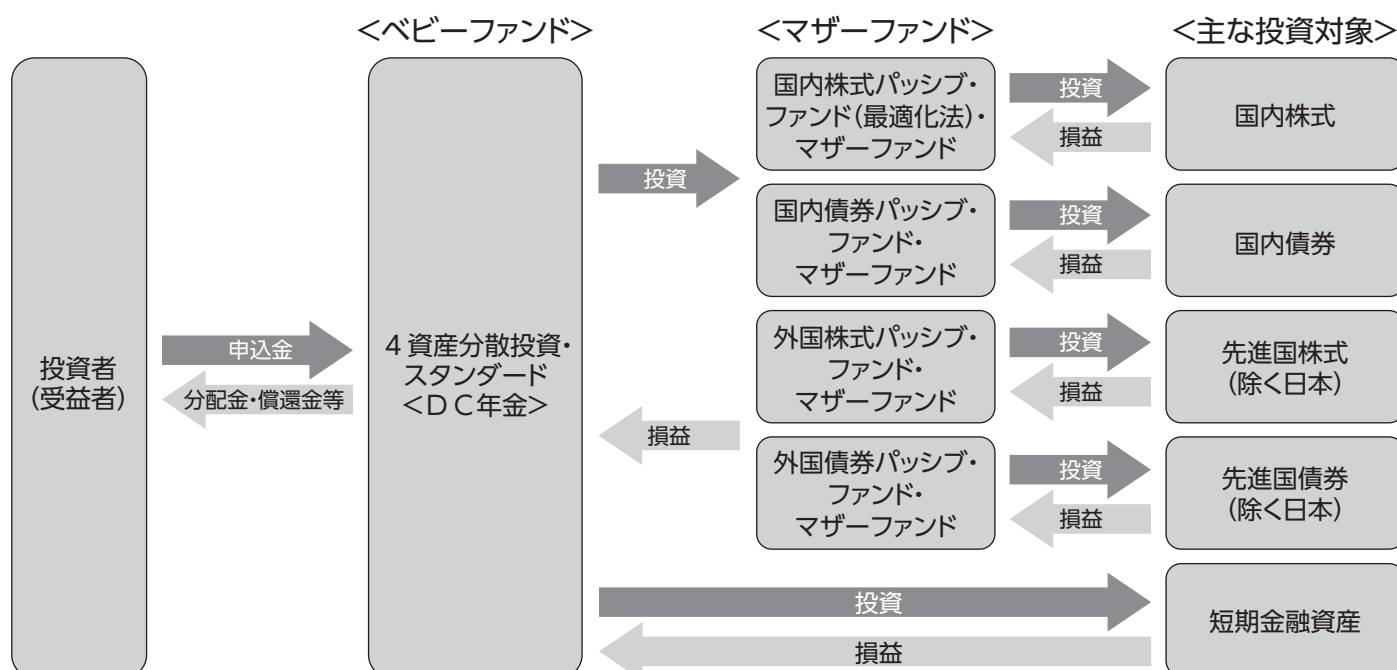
<ベビーファンド>

<マザーファンド>

<主な投資対象>

投資者
(受益者)

申込金

分配金・償還金等

4資産分散投資・
スタンダード
<DC年金>

投資

損益

国内株式パッシブ・
ファンド(最適化法)・
マザーファンド

投資

損益

国内株式

国内債券パッシブ・
ファンド・
マザーファンド

投資

損益

国内債券

外国株式パッシブ・
ファンド・
マザーファンド

投資

損益

先進国株式
(除く日本)

外国債券パッシブ・
ファンド・
マザーファンド

投資

損益

先進国債券
(除く日本)

投資

損益

短期金融資産